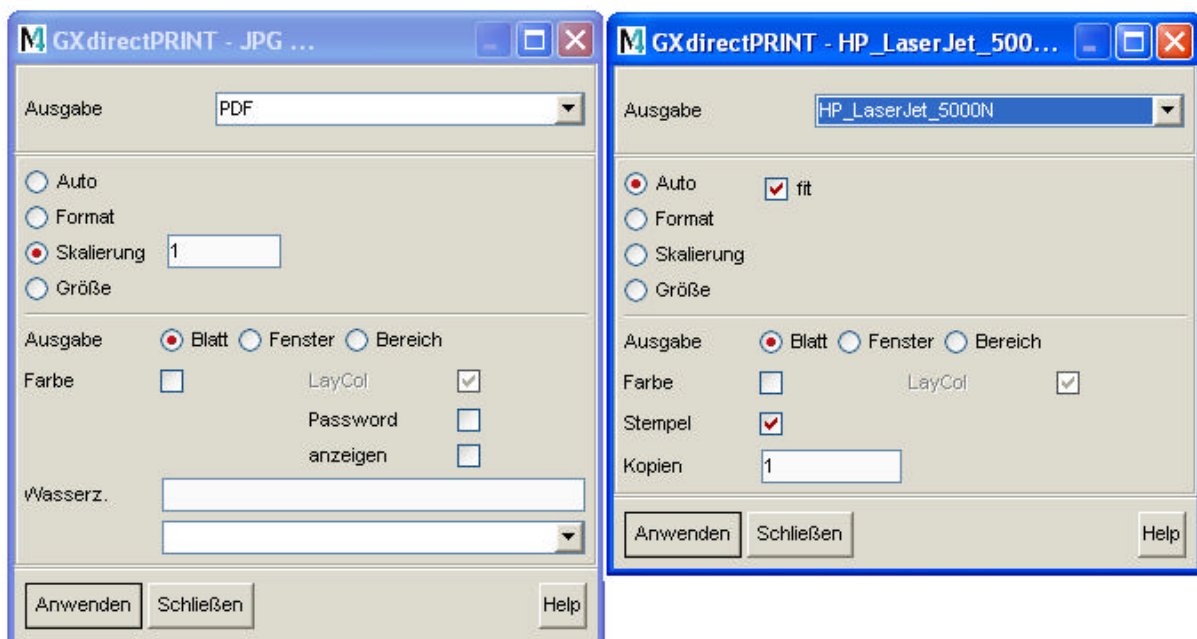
GXdirectPRINT - JPG ...

Ausgabe PDF

Auto
Format
Skalierung 1
Größe

Ausgabe Blatt Fenster Bereich
Farbe LayCol
Password
anzeigen
Wasserz.

Anwenden Schließen Help

GXdirectPRINT - HP_LaserJet_500...

Ausgabe HP_LaserJet_5000N

Auto fit
Format
Skalierung
Größe

Ausgabe Blatt Fenster Bereich
Farbe LayCol
Stempel
Kopien 1

Anwenden Schließen Help